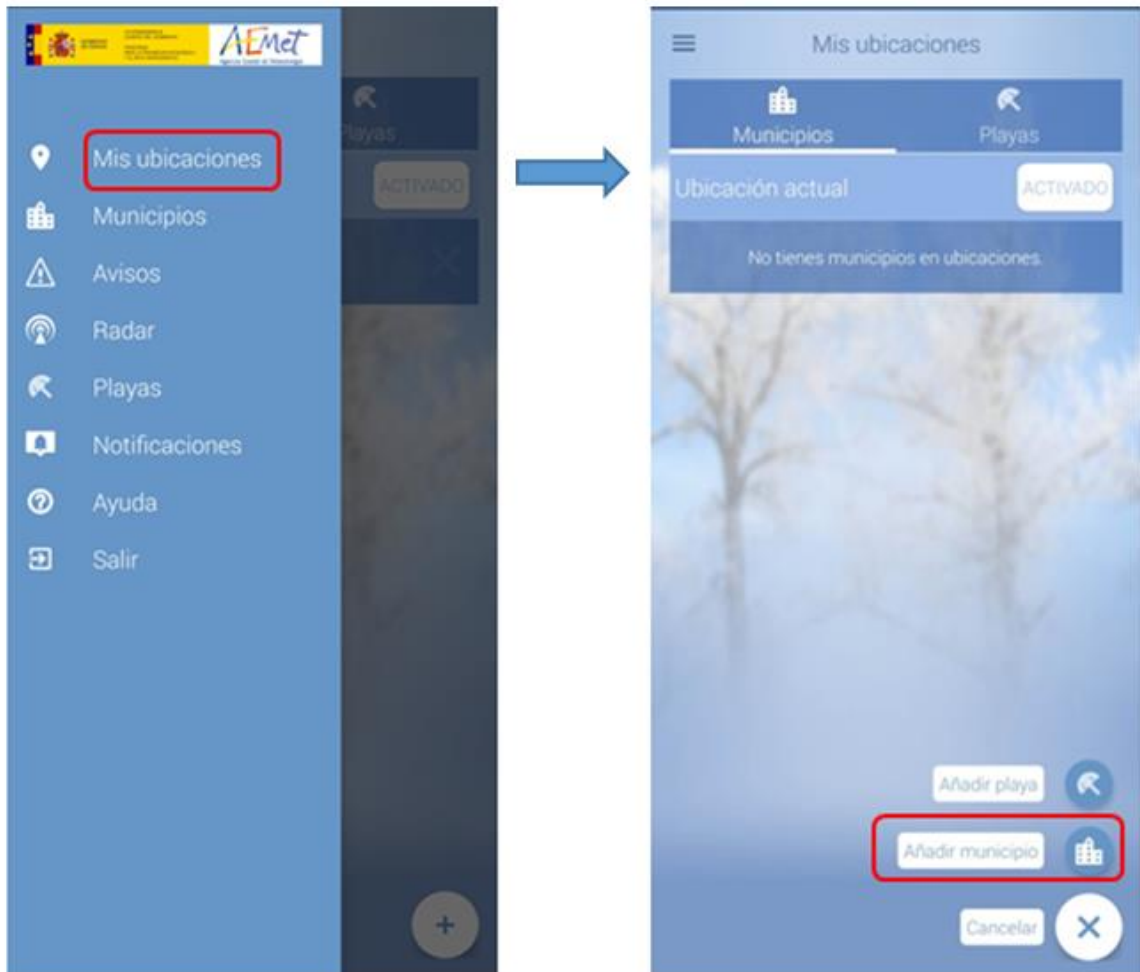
AEMet

Playas

ACTIVADO

Mis ubicaciones
Municipios
Avisos
Radar
Playas
Notificaciones
Ayuda
Salir

+

Mis ubicaciones

Municipios
Playas

Ubicación actual
ACTIVADO

No tienes municipios en ubicaciones.

Añadir playa
Añadir municipio
Cancelar